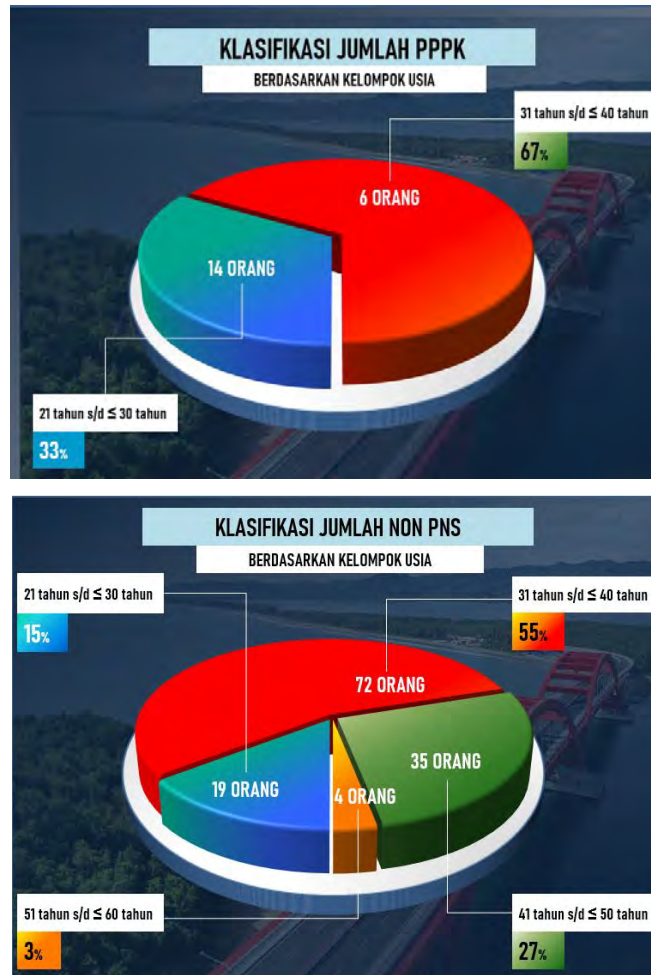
KLASIFIKASI JUMLAH PPPK

BERDASARKAN KELOMPOK USIA

31 tahun s/d ≤ 40 tahun

67%

6 ORANG

14 ORANG

21 tahun s/d ≤ 30 tahun

33%

KLASIFIKASI JUMLAH NON PNS

BERDASARKAN KELOMPOK USIA

21 tahun s/d ≤ 30 tahun

15%

31 tahun s/d ≤ 40 tahun

55%

72 ORANG

19 ORANG

4 ORANG

35 ORANG

51 tahun s/d ≤ 60 tahun

3%

41 tahun s/d ≤ 50 tahun

27%